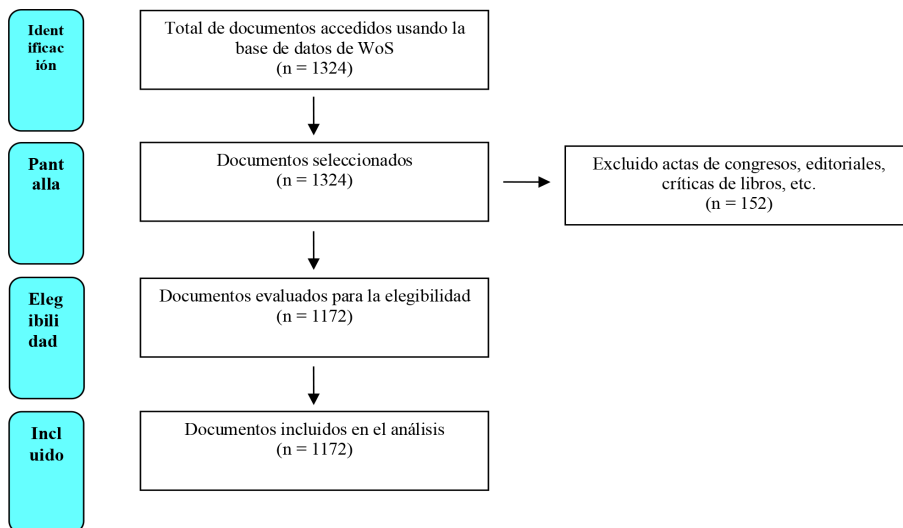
Identificación

Total de documentos accedidos usando la base de datos de WoS
(n = 1324)

Pantalla

Documentos seleccionados
(n = 1324)

Excluido actas de congresos, editoriales, críticas de libros, etc.
(n = 152)

Elegibilidad

Documentos evaluados para la elegibilidad
(n = 1172)

Incluido

Documentos incluidos en el análisis
(n = 1172)